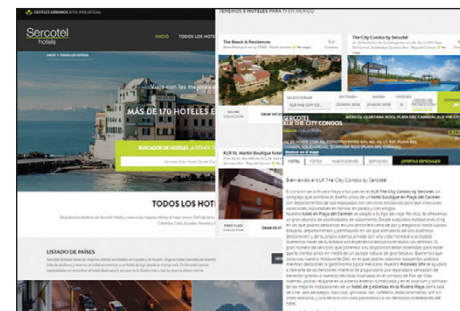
HOTELES URBANOS SITIO WEB OFICIAL

Sercotel hotels

INICIO TODOS LOS HOTELES

MÁS DE 170 HOTELES

BUSCADOR DE HOTELES

TODOS LOS HOTELES

LISTADO DE PAÍSES

TENEMOS 5 HOTELES PARA TI EN MÉXICO

The Beach & Residences

The City Condos by Sercotel

KLR St. Martin Boutique Hotel

KLR THE CITY CONDOS

HOTEL

Bienvenido al KLR The City Condos by Sercotel

OFERTAS ESPECIALES